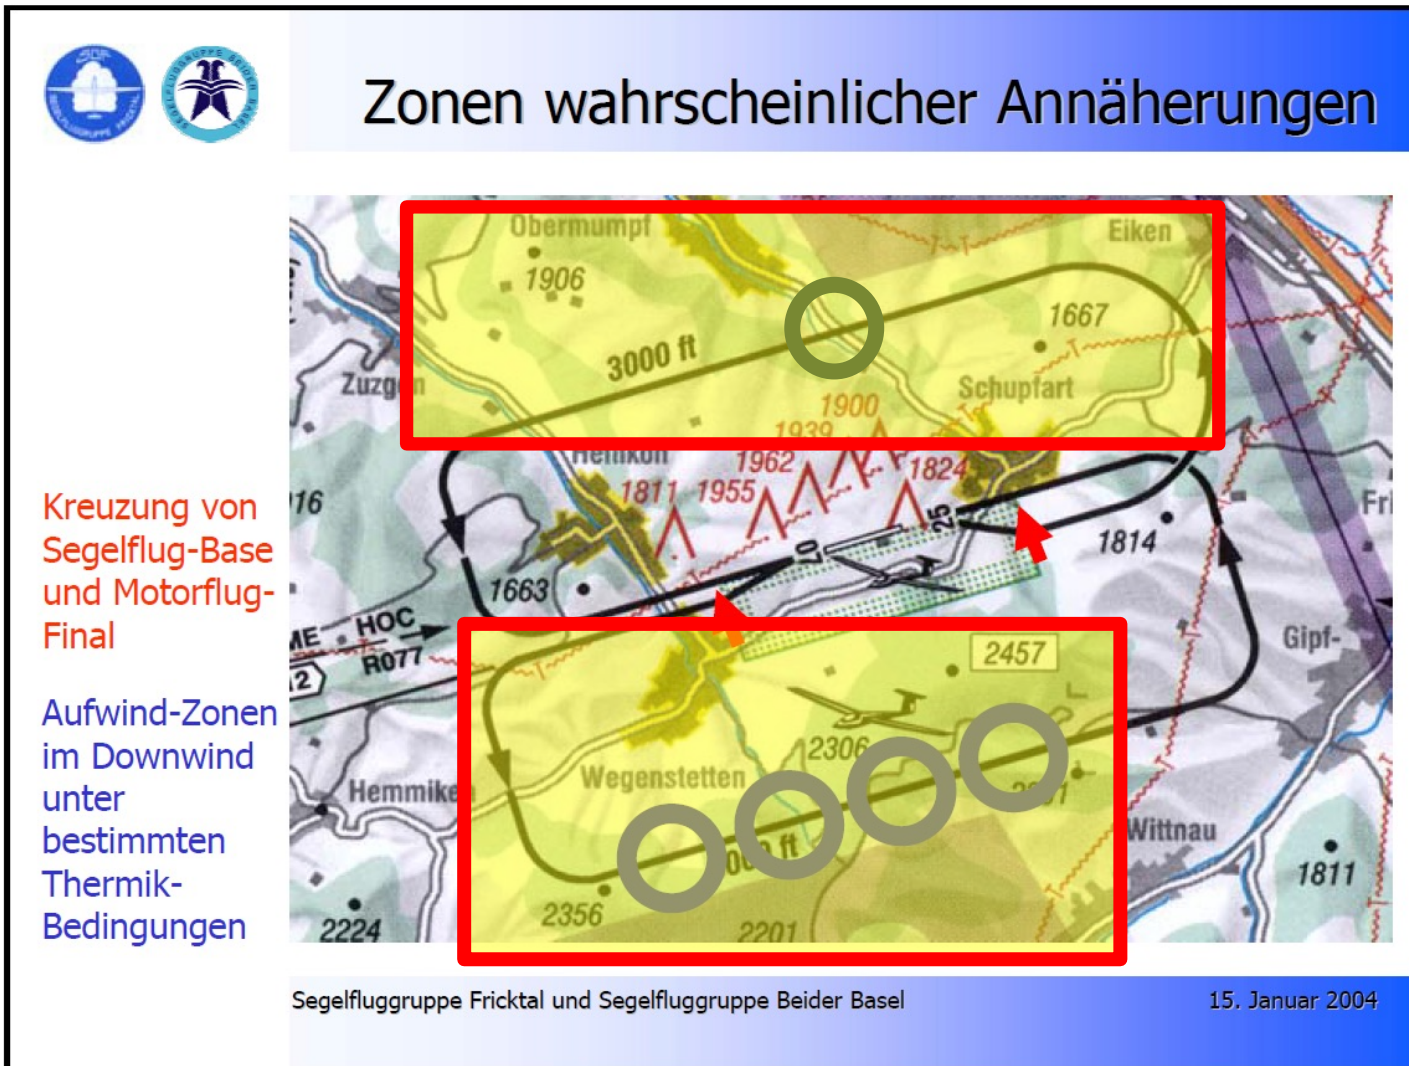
Zonen wahrscheinlicher Annäherungen

Kreuzung von Segelflug-Base und Motorflug-Final

Aufwind-Zonen im Downwind unter bestimmten Thermik-Bedingungen

Obermumpf
Eiken
1906
1667
3000 ft
Zuzg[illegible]n
Schupfart
1900
1939
Hellikon
1962
1824
1811
1955
25
07
1814
716
1663
ME
HOC
R077
2
2457
Gipf-
Fr
2306
Wegenstetten
Hemmike
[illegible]00 ft
Wittnau
1811
2224
2356
2201

Segelfluggruppe Fricktal und Segelfluggruppe Beider Basel
15. Januar 2004